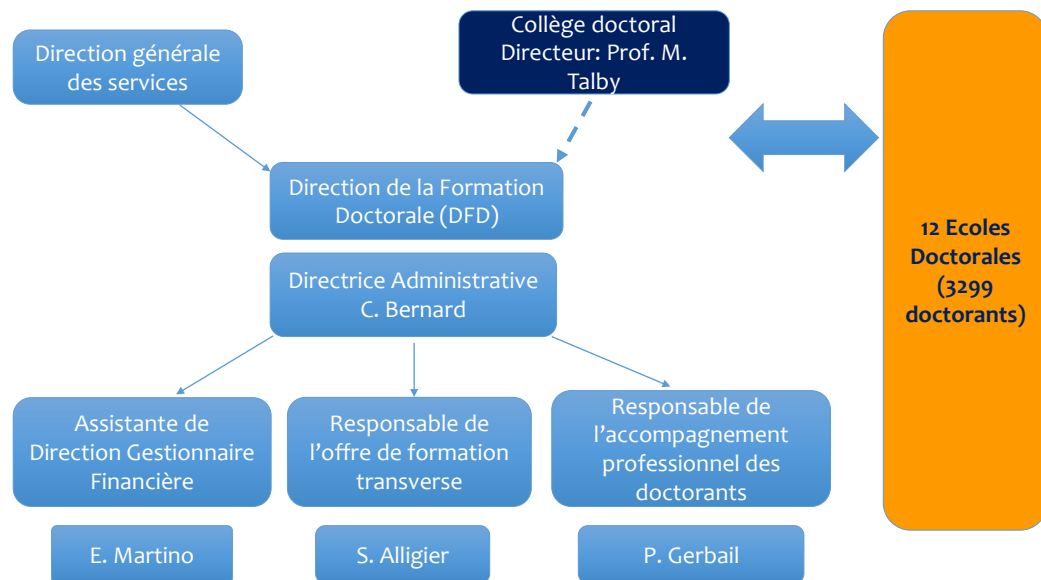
Direction générale des services

Collège doctoral Directeur: Prof. M. Talby

12 Ecoles Doctorales (3299 doctorants)

Direction de la Formation Doctorale (DFD)

Directrice Administrative C. Bernard

Assistante de Direction Gestionnaire Financière

Responsable de l'offre de formation transverse

Responsable de l'accompagnement professionnel des doctorants

E. Martino

S. Alligier

P. Gerbail